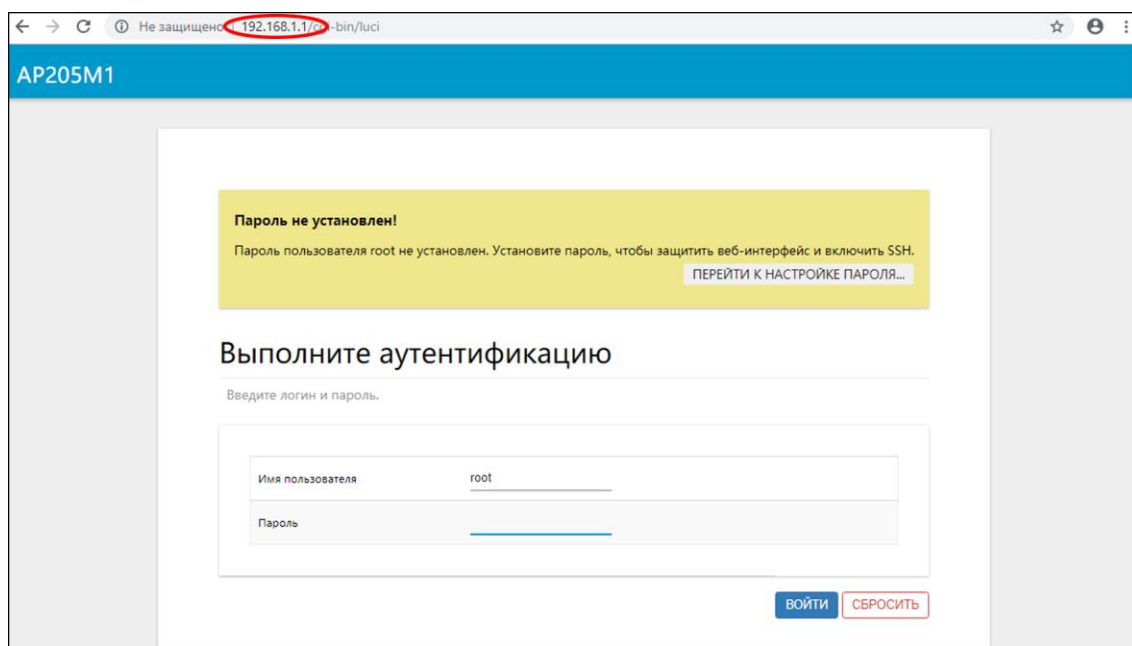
Не защищено | 192.168.1.1/cgi-bin/luci

AP205M1

**Пароль не установлен!**

Пароль пользователя root не установлен. Установите пароль, чтобы защитить веб-интерфейс и включить SSH.

ПЕРЕЙТИ К НАСТРОЙКЕ ПАРОЛЯ...

Выполните аутентификацию

Введите логин и пароль.

Имя пользователя root

Пароль

ВОЙТИ СБРОСИТЬ